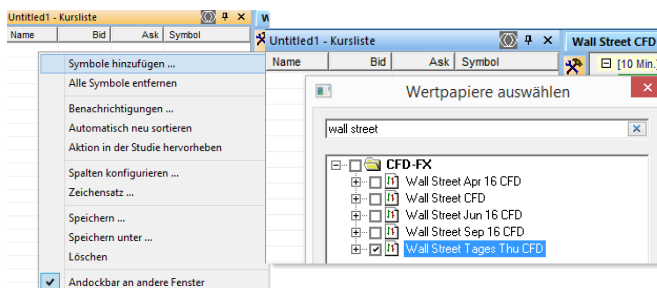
Untitled1 - Kursliste
Name | Bid | Ask | Symbol

Symbole hinzufügen ...
Alle Symbole entfernen
Benachrichtigungen ...
Automatisch neu sortieren
Aktion in der Studie hervorheben
Spalten konfigurieren ...
Zeichensatz ...
Speichern ...
Speichern unter ...
Löschen
Andockbar an andere Fenster

Untitled1 - Kursliste
Name | Bid | Ask | Symbol

Wall Street CFD
[10 Min.

Wertpapiere auswählen

wall street

CFD-FX
Wall Street Apr 16 CFD
Wall Street CFD
Wall Street Jun 16 CFD
Wall Street Sep 16 CFD
Wall Street Tages Thu CFD